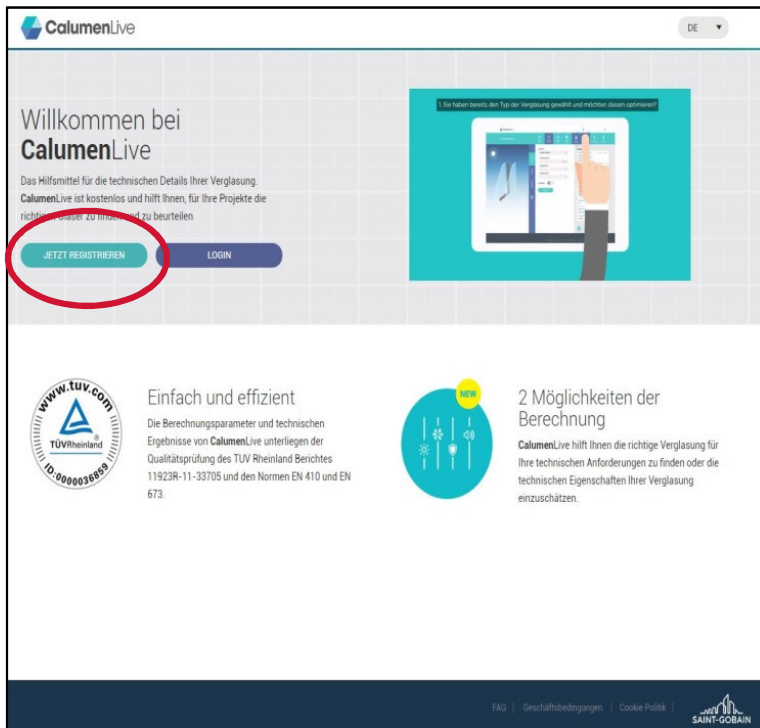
CalumenLive

DE ▾

Willkommen bei
CalumenLive

Das Hilfsmittel für die technischen Details Ihrer Verglasung. CalumenLive ist kostenlos und hilft Ihnen, für Ihre Projekte die richtigen Gläser zu finden und zu beurteilen

JETZT REGISTRIEREN

LOGIN

1. Sie haben bereits den Typ der Verglasung gewählt und möchten diesen optimieren?

www.tuv.com
TÜVRheinland
ID 0000036859

Einfach und effizient

Die Berechnungsparameter und technischen Ergebnisse von CalumenLive unterliegen der Qualitätsprüfung des TÜV Rheinland Berichtes 11923R-11-33705 und den Normen EN 410 und EN 673.

NEW

2 Möglichkeiten der Berechnung

CalumenLive hilft Ihnen die richtige Verglasung für Ihre technischen Anforderungen zu finden oder die technischen Eigenschaften Ihrer Verglasung einzuschätzen.

FAQ | Geschäftsbedingungen | Cookie Politik |

SAINT-GOBAIN